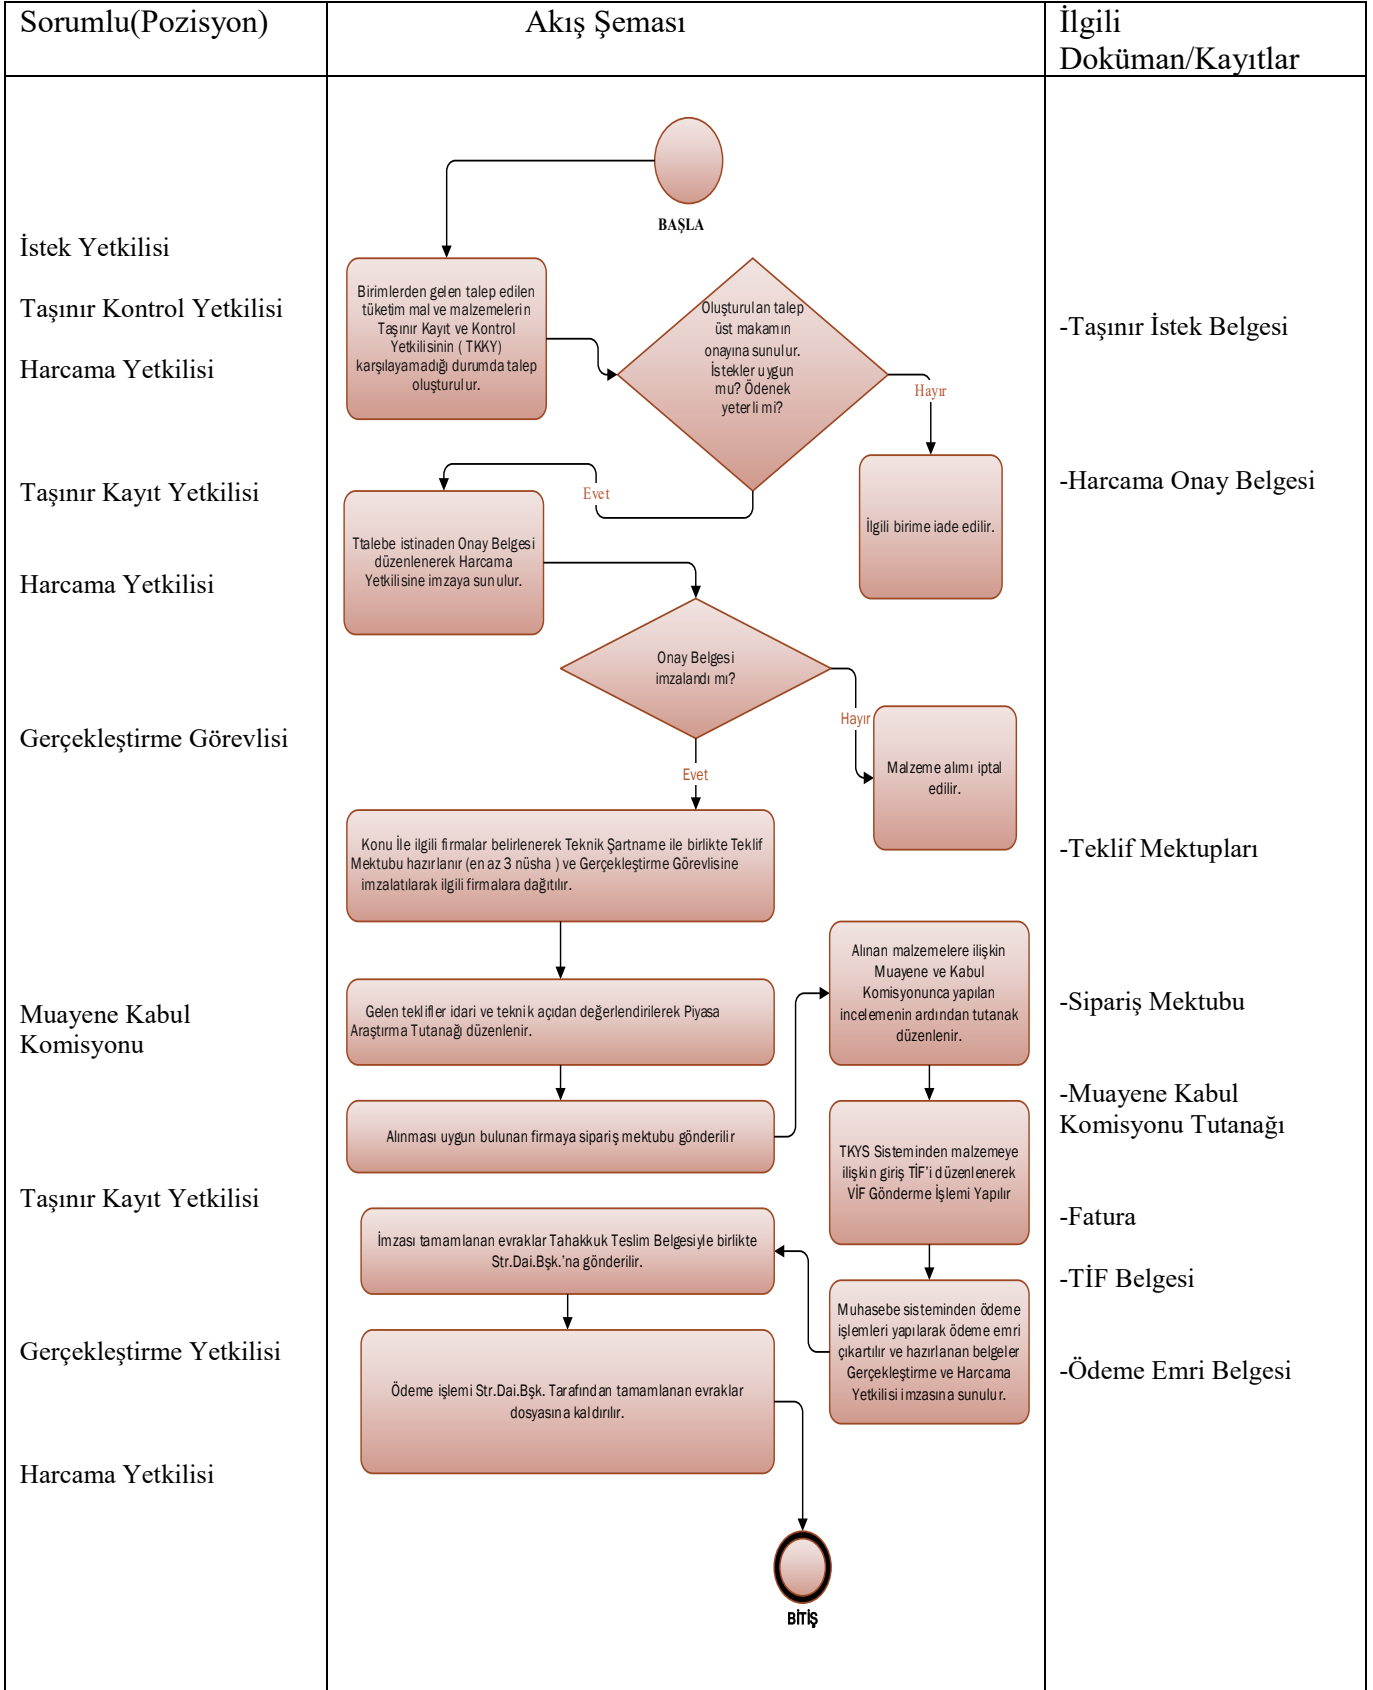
| Sorumlu(Pozisyon) | Akış Şeması | İlgili Doküman/Kayıtlar |
|---|---|---|
| İstek Yetkilisi<br><br>Taşınır Kontrol Yetkilisi<br><br>Harcama Yetkilisi<br><br>Taşınır Kayıt Yetkilisi<br><br>Harcama Yetkilisi<br><br>Gerçekleştirme Görevlisi<br><br>Muayene Kabul Komisyonu<br><br>Taşınır Kayıt Yetkilisi<br><br>Gerçekleştirme Yetkilisi<br><br>Harcama Yetkilisi | BAŞLA<br><br>Birimlerden gelen talep edilen tüketim mal ve malzemelerin Taşınır Kayıt ve Kontrol Yetkilisinin ( TKKY) karşılayamadığı durumda talep oluşturulur.<br><br>Oluşturulan talep üst makamın onayına sunulur. İstekler uygun mu? Ödenek yeterli mi?<br><br>Hayır<br><br>İlgili birime iade edilir.<br><br>Evet<br><br>Ttalebe istinaden Onay Belgesi düzenlenerek Harcama Yetkilisine imzaya sunulur.<br><br>Onay Belgesi imzalandı mı?<br><br>Hayır<br><br>Malzeme alımı iptal edilir.<br><br>Evet<br><br>Konu İle ilgili firmalar belirlenerek Teknik Şartname ile birlikte Teklif Mektubu hazırlanır (en az 3 nüsha ) ve Gerçekleştirme Görevlisine imzalatılarak ilgili firmalara dağıtılır.<br><br>Gelen teklifler idari ve teknik açıdan değerlendirilerek Piyasa Araştırma Tutanağı düzenlenir.<br><br>Alınması uygun bulunan firmaya sipariş mektubu gönderilir<br><br>Alınan malzemelere ilişkin Muayene ve Kabul Komisyonunca yapılan incelemenin ardından tutanak düzenlenir.<br><br>TKYS Sisteminden malzemeye ilişkin giriş TİF'i düzenlenerek VİF Gönderme İşlemi Yapılır<br><br>Muhasebe sisteminden ödeme işlemleri yapılarak ödeme emri çıkartılır ve hazırlanan belgeler Gerçekleştirme ve Harcama Yetkilisi imzasına sunulur.<br><br>İmzası tamamlanan evraklar Tahakkuk Teslim Belgesiyle birlikte Str.Dai.Bşk.'na gönderilir.<br><br>Ödeme işlemi Str.Dai.Bşk. Tarafından tamamlanan evraklar dosyasına kaldırılır.<br><br>BİTİŞ | -Taşınır İstek Belgesi<br><br>-Harcama Onay Belgesi<br><br>-Teklif Mektupları<br><br>-Sipariş Mektubu<br><br>-Muayene Kabul Komisyonu Tutanağı<br><br>-Fatura<br><br>-TİF Belgesi<br><br>-Ödeme Emri Belgesi |